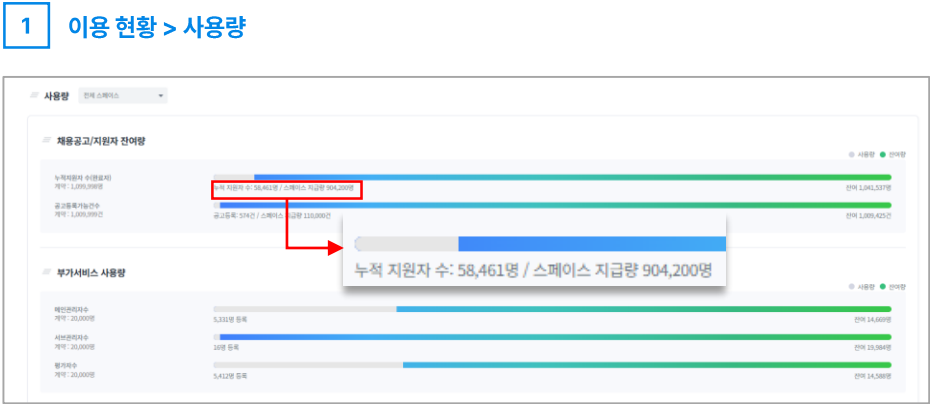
1 이용 현황 > 사용량

사용량 전체 스페이스

채용공고/지원자 잔여량

사용량 잔여량

누적지원자 수(완료제)
계약 : 1,000,000명
누적 지원자 수: 58,461명 / 스페이스 지급량 904,200명
잔여 1,041,537명

공고등록가능건수
계약 : 1,000,000건
공고등록: 574건 / 스페이스 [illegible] 110,000건
잔여 1,009,425건

누적 지원자 수: 58,461명 / 스페이스 지급량 904,200명

부가서비스 사용량

사용량 잔여량

매인관리자수
계약 : 20,000명
5,331명 등록
잔여 14,669명

서브관리자수
계약 : 20,000명
16명 등록
잔여 19,984명

평가자수
계약 : 20,000명
5,412명 등록
잔여 14,588명